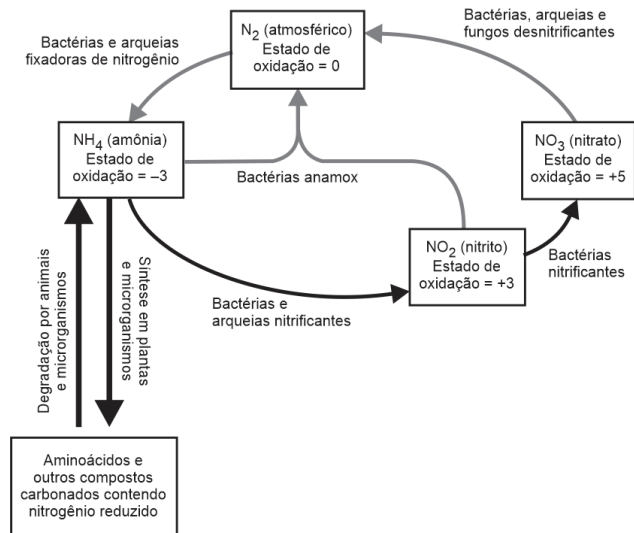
$N_2$ (atmosférico)
Estado de oxidação = 0

Bactérias e arqueias fixadoras de nitrogênio

Bactérias, arqueias e fungos desnitrificantes

$NH_4$ (amônia)
Estado de oxidação = –3

Bactérias anamox

$NO_3$ (nitrato)
Estado de oxidação = +5

Bactérias nitrificantes

$NO_2$ (nitrito)
Estado de oxidação = +3

Bactérias e arqueias nitrificantes

Degradação por animais e microrganismos

Síntese em plantas e microrganismos

Aminoácidos e outros compostos carbonados contendo nitrogênio reduzido